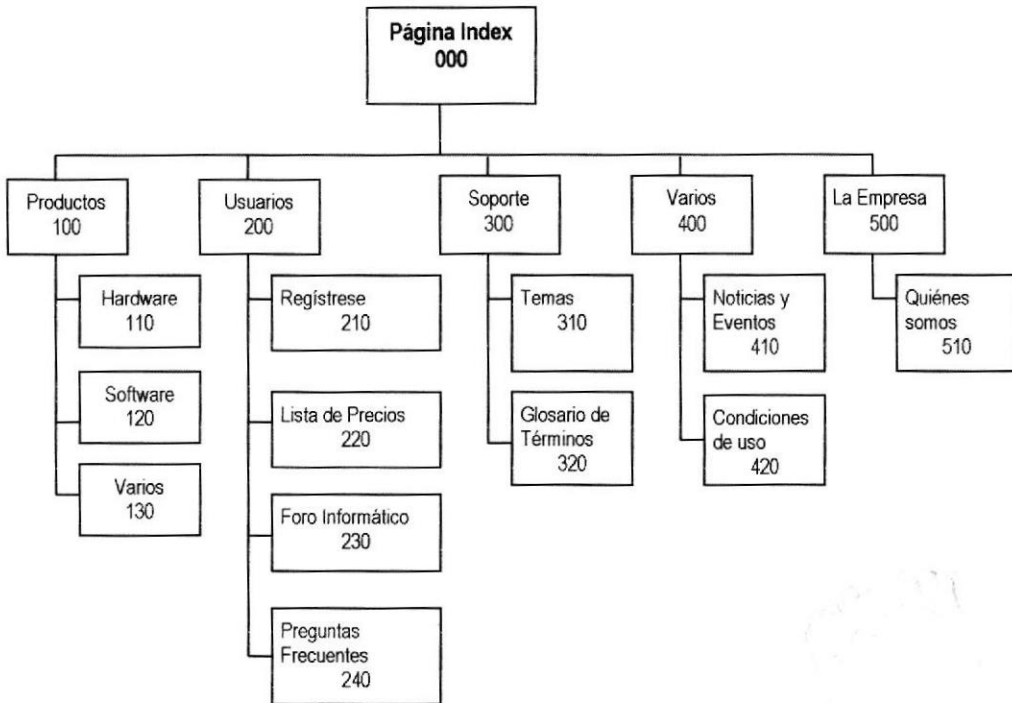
Página Index
000

Productos
100

Hardware
110

Software
120

Varios
130

Usuarios
200

Regístrese
210

Lista de Precios
220

Foro Informático
230

Preguntas Frecuentes
240

Soporte
300

Temas
310

Glosario de Términos
320

Varios
400

Noticias y Eventos
410

Condiciones de uso
420

La Empresa
500

Quiénes somos
510